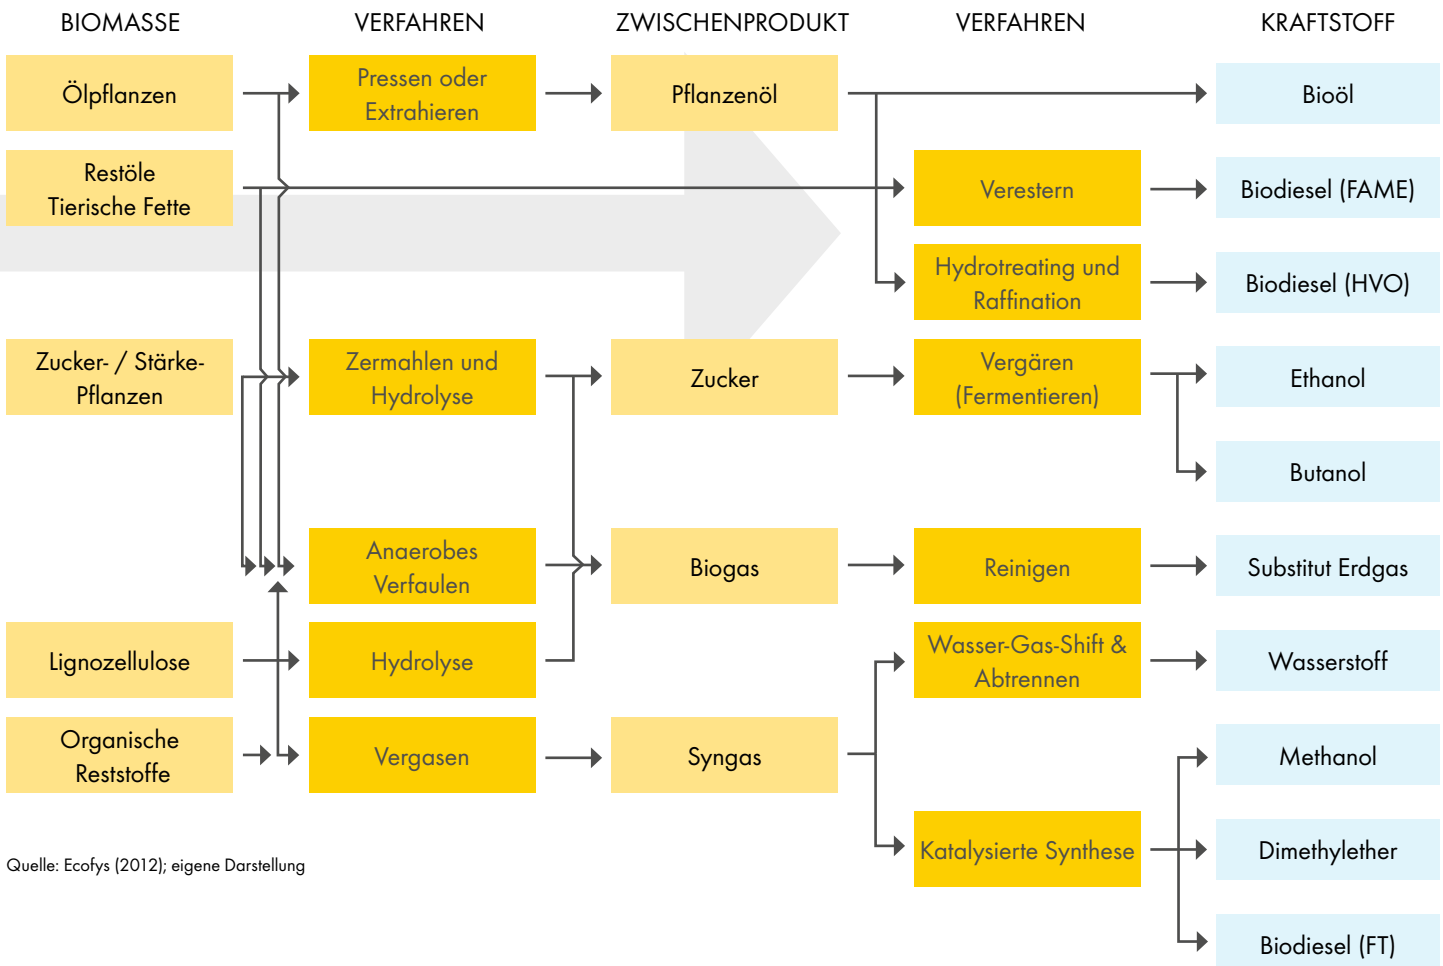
BIOMASSE

VERFAHREN

ZWISCHENPRODUKT

VERFAHREN

KRAFTSTOFF

Ölpflanzen

Pressen oder Extrahieren

Pflanzenöl

Bioöl

Restöle Tierische Fette

Verestern

Biodiesel (FAME)

Hydrotreating und Raffination

Biodiesel (HVO)

Zucker- / Stärke-Pflanzen

Zermahlen und Hydrolyse

Zucker

Vergären (Fermentieren)

Ethanol

Butanol

Anaerobes Verfaulen

Biogas

Reinigen

Substitut Erdgas

Lignozellulose

Hydrolyse

Wasser-Gas-Shift & Abtrennen

Wasserstoff

Organische Reststoffe

Vergasen

Syngas

Methanol

Katalysierte Synthese

Dimethylether

Biodiesel (FT)

Quelle: Ecofys (2012); eigene Darstellung